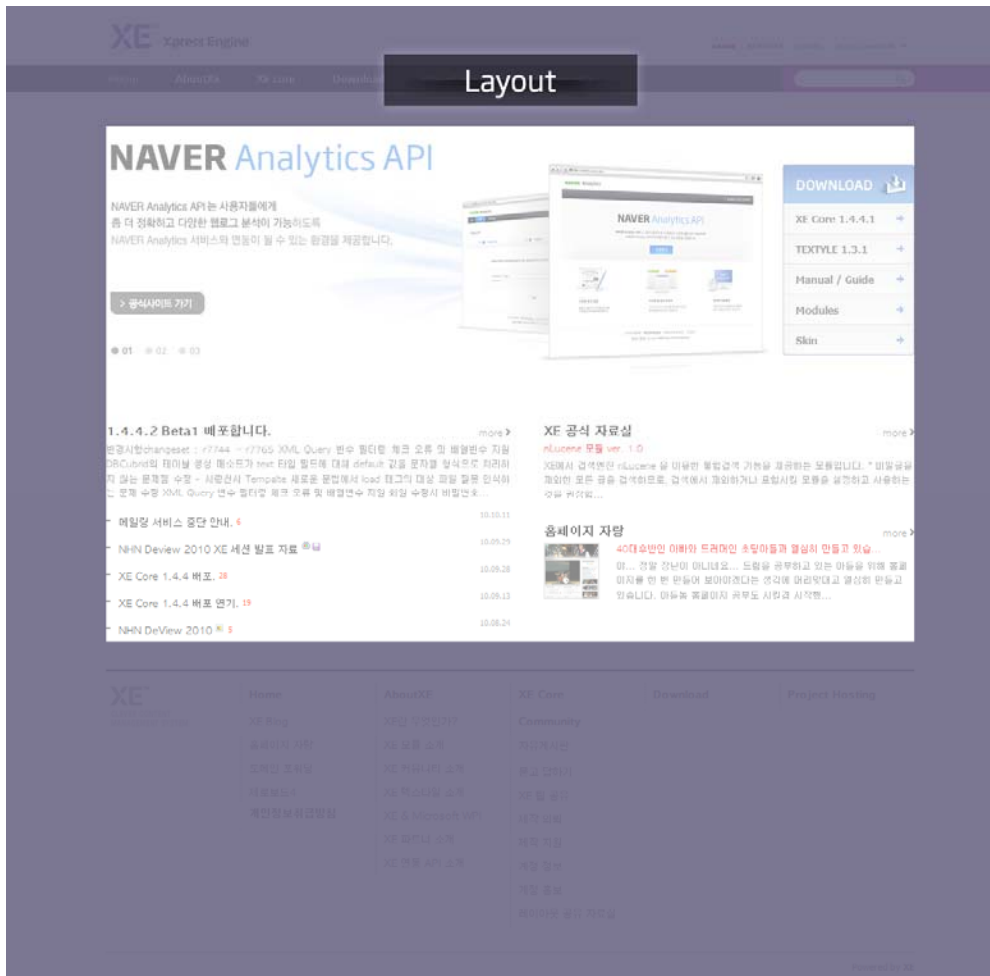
XE Xpress Engine

Home AboutXE XE Core Downl

Layout

NAVER Analytics API

NAVER Analytics API 는 사용자들에게 좀 더 정확하고 다양한 웹로그 분석이 가능하도록 NAVER Analytics 서비스와 연동이 될 수 있는 환경을 제공합니다.

> 공식사이트 가기

01 02 03

NAVER Analytics API

DOWNLOAD

XE Core 1.4.4.1

TEXTYLE 1.3.1

Manual / Guide

Modules

Skin

1.4.4.2 Beta1 배포합니다.

more

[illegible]

메일링 서비스 중단 안내. 6 10.10.11

NHN Deview 2010 XE 세션 발표 자료 10.09.29

XE Core 1.4.4 배포. 28 10.09.28

XE Core 1.4.4 배포 연기. 19 10.09.13

NHN DeView 2010 5 10.08.24

XE 공식 자료실

more

nLucene 모듈 ver. 1.0

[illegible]

홈페이지 자랑

more

40대 후반인 아빠와 드라마인 초딩아들과 열심히 만들고 있습...

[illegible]

XE

Home AboutXE XE Core Download Project Hosting

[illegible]

Community

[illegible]